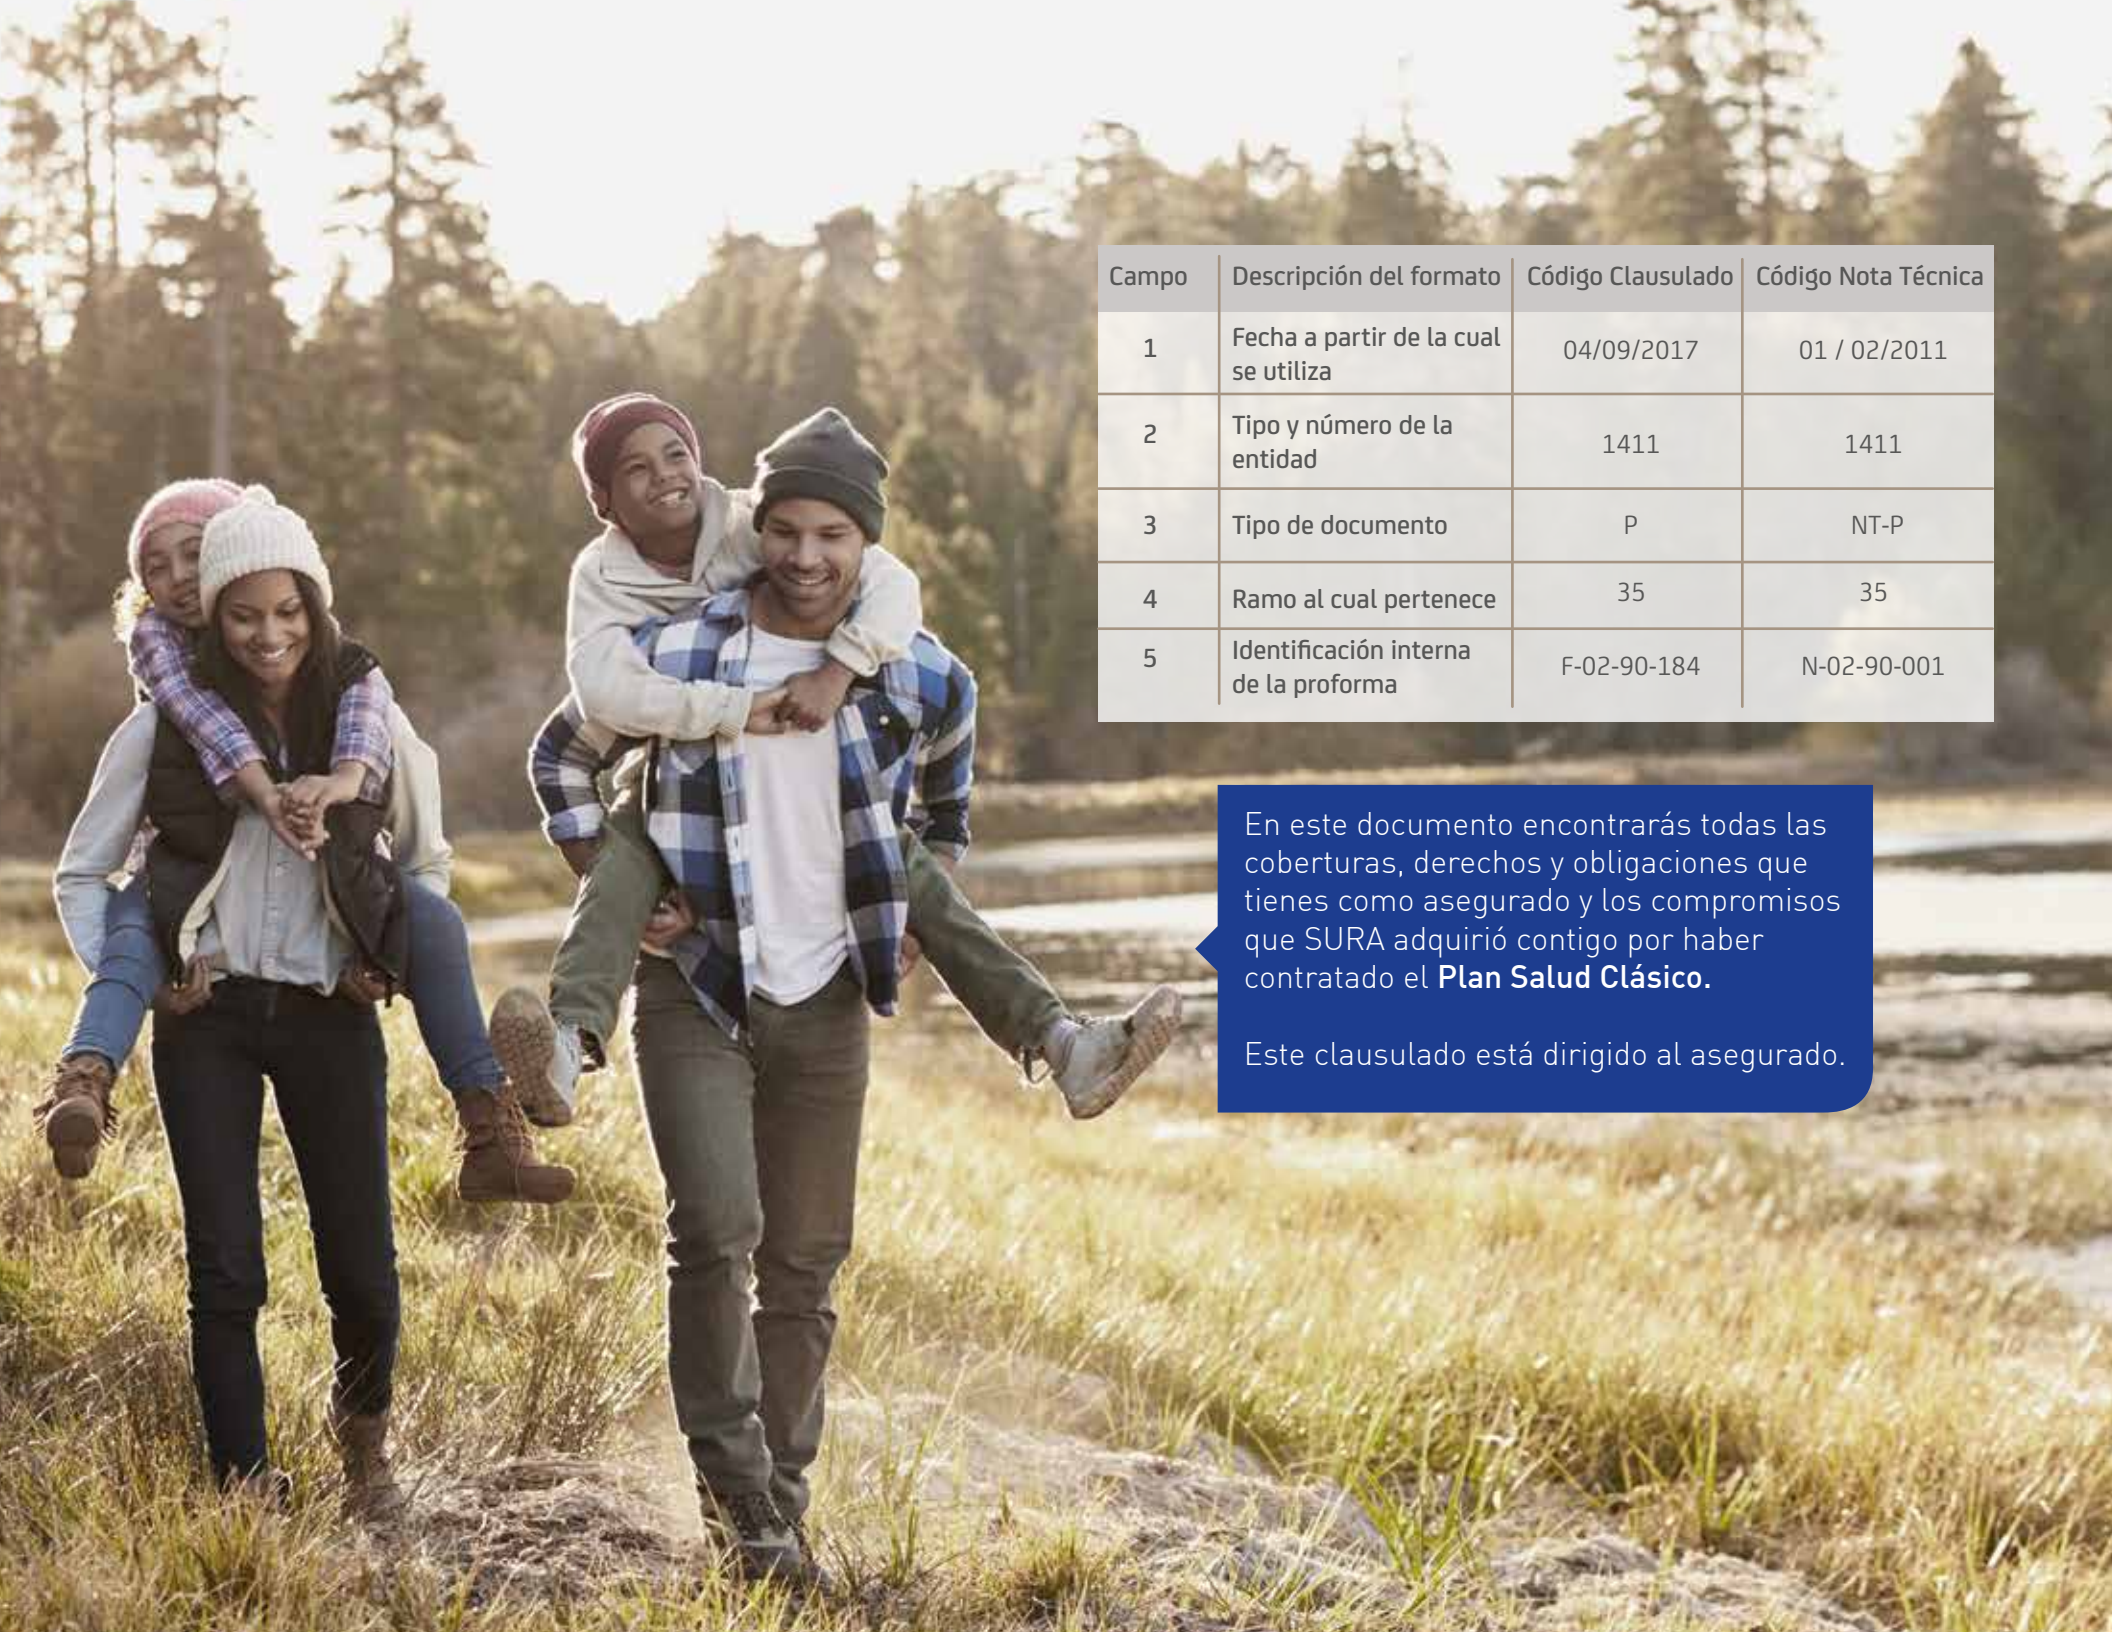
| Campo | Descripción del formato | Código Clausulado | Código Nota Técnica |
|---|---|---|---|
| 1 | Fecha a partir de la cual se utiliza | 04/09/2017 | 01 / 02/2011 |
| 2 | Tipo y número de la entidad | 1411 | 1411 |
| 3 | Tipo de documento | P | NT-P |
| 4 | Ramo al cual pertenece | 35 | 35 |
| 5 | Identificación interna de la proforma | F-02-90-184 | N-02-90-001 |

En este documento encontrarás todas las coberturas, derechos y obligaciones que tienes como asegurado y los compromisos que SURA adquirió contigo por haber contratado el **Plan Salud Clásico.**

Este clausulado está dirigido al asegurado.